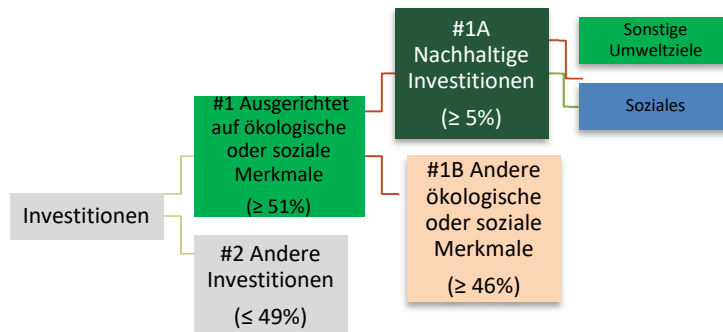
Investitionen

#1 Ausgerichtet auf ökologische oder soziale Merkmale

(≥ 51%)

#2 Andere Investitionen

(≤ 49%)

#1A Nachhaltige Investitionen

(≥ 5%)

#1B Andere ökologische oder soziale Merkmale

(≥ 46%)

Sonstige Umweltziele

Soziales